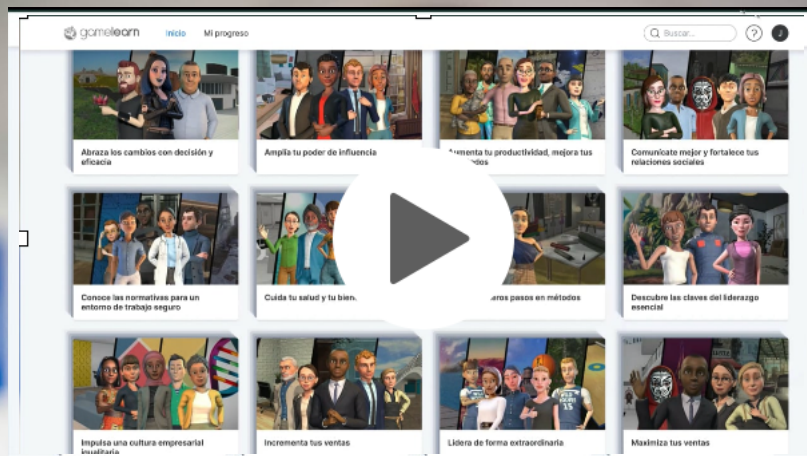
gamelearn Inicio Mi progreso

Buscar...

?

J

Abraza los cambios con decisión y eficacia

Amplía tu poder de influencia

Aumenta tu productividad, mejora tus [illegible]dos

Comunícate mejor y fortalece tus relaciones sociales

Conoce las normativas para un entorno de trabajo seguro

Cuida tu salud y tu bien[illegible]

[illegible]eros pasos en métodos

Descubre las claves del liderazgo esencial

Impulsa una cultura empresarial igualitaria

Incrementa tus ventas

Lidera de forma extraordinaria

Maximiza tus ventas